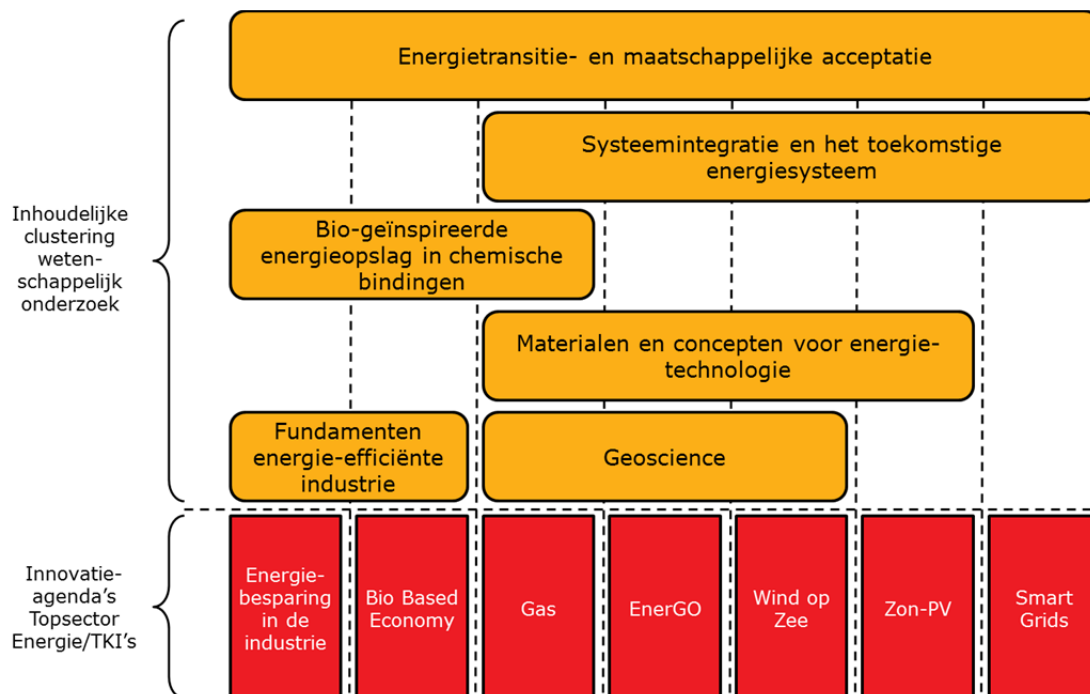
Inhoudelijke clustering weten-schappelijk onderzoek

Energietransitie- en maatschappelijke acceptatie

Systeemintegratie en het toekomstige energiesysteem

Bio-geïnspireerde energieopslag in chemische bindingen

Materialen en concepten voor energie-technologie

Fundamenten energie-efficiënte industrie

Geoscience

Innovatie-agenda's Topsector Energie/TKI's

Energie-besparing in de industrie

Bio Based Economy

Gas

EnerGO

Wind op Zee

Zon-PV

Smart Grids